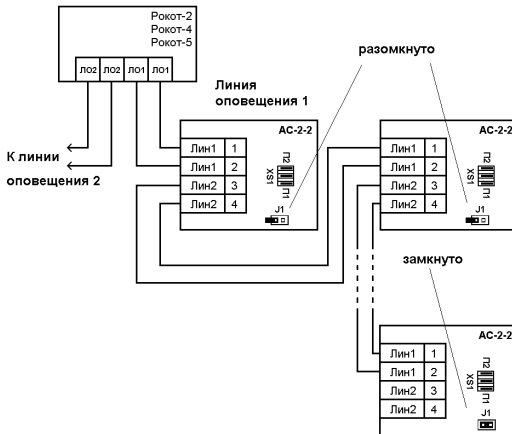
Рокот-2
Рокот-4
Рокот-5

ЛО2 ЛО2 ЛО1 ЛО1

разомкнуто

Линия оповещения 1

К линии оповещения 2

АС-2-2

| Лин1 | 1 |
|---|---|
| Лин1 | 2 |
| Лин2 | 3 |
| Лин2 | 4 |

П2 XS1 П1
J1

АС-2-2

| Лин1 | 1 |
|---|---|
| Лин1 | 2 |
| Лин2 | 3 |
| Лин2 | 4 |

П2 XS1 П1
J1

замкнуто

АС-2-2

| Лин1 | 1 |
|---|---|
| Лин1 | 2 |
| Лин2 | 3 |
| Лин2 | 4 |

П2 XS1 П1
J1